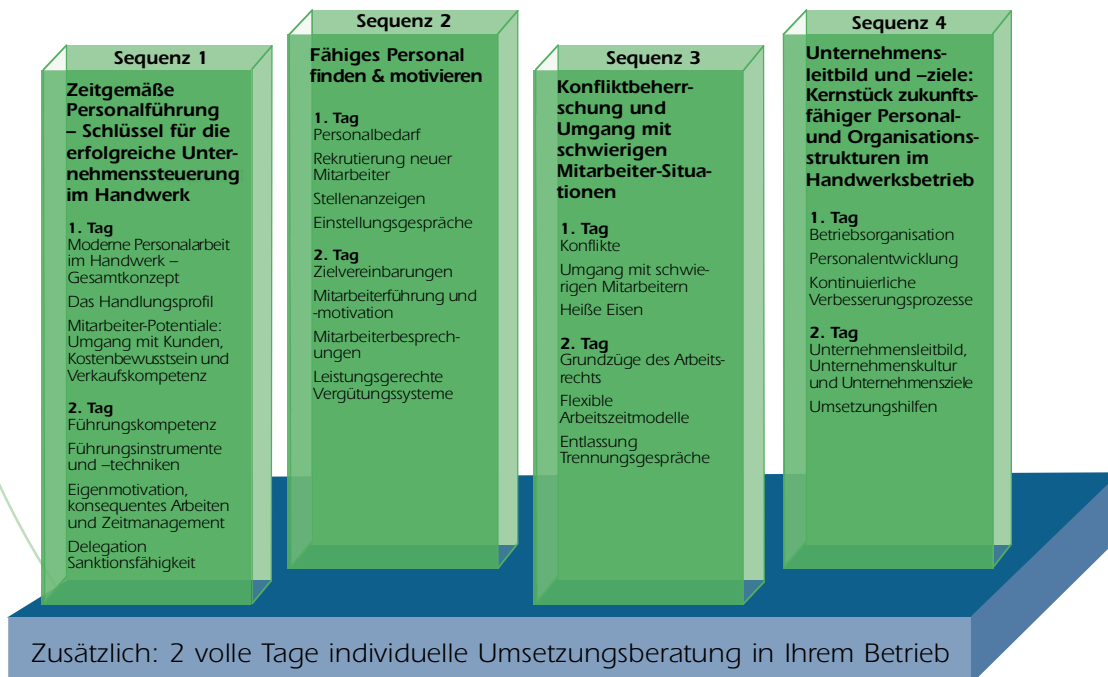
Sequenz 1

Zeitgemäße Personalführung – Schlüssel für die erfolgreiche Unternehmenssteuerung im Handwerk

1. Tag
Moderne Personalarbeit im Handwerk – Gesamtkonzept

Das Handlungsprofil

Mitarbeiter-Potentiale: Umgang mit Kunden, Kostenbewusstsein und Verkaufskompetenz

2. Tag
Führungskompetenz

Führungsinstrumente und –techniken

Eigenmotivation, konsequentes Arbeiten und Zeitmanagement

Delegation Sanktionsfähigkeit

Sequenz 2

Fähiges Personal finden & motivieren

1. Tag
Personalbedarf

Rekrutierung neuer Mitarbeiter

Stellenanzeigen

Einstellungsgespräche

2. Tag
Zielvereinbarungen

Mitarbeiterführung und -motivation

Mitarbeiterbesprechungen

Leistungsgerechte Vergütungssysteme

Sequenz 3

Konfliktbeherrschung und Umgang mit schwierigen Mitarbeiter-Situationen

1. Tag
Konflikte

Umgang mit schwierigen Mitarbeitern

Heiße Eisen

2. Tag
Grundzüge des Arbeitsrechts

Flexible Arbeitszeitmodelle

Entlassung Trennungsgespräche

Sequenz 4

Unternehmensleitbild und –ziele: Kernstück zukunftsfähiger Personal- und Organisationsstrukturen im Handwerksbetrieb

1. Tag
Betriebsorganisation

Personalentwicklung

Kontinuierliche Verbesserungsprozesse

2. Tag
Unternehmensleitbild, Unternehmenskultur und Unternehmensziele

Umsetzungshilfen

Zusätzlich: 2 volle Tage individuelle Umsetzungsberatung in Ihrem Betrieb